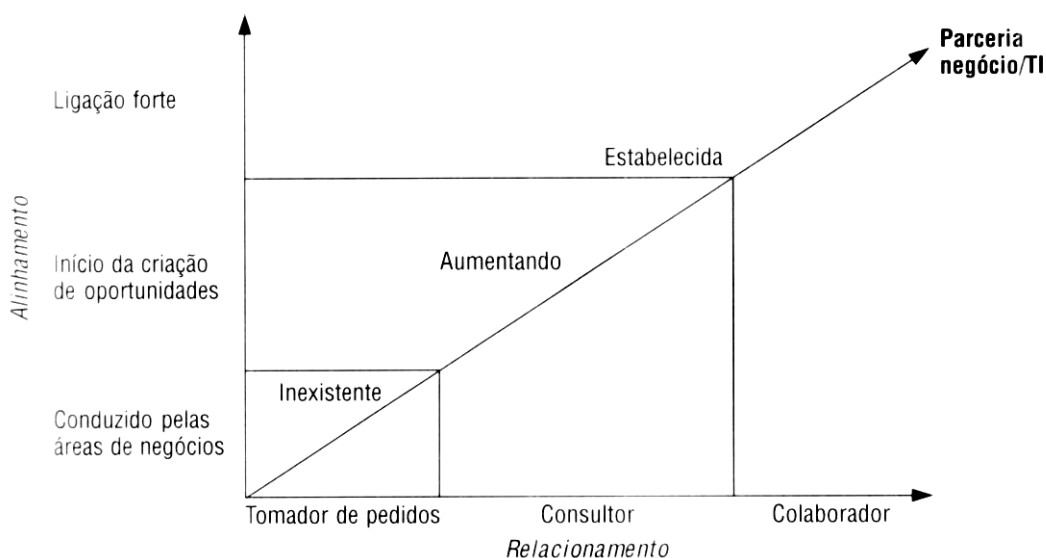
Parceria negócio/TI

Ligação forte

Estabelecida

Alinhamento

Início da criação de oportunidades

Aumentando

Inexistente

Conduzido pelas áreas de negócios

Tomador de pedidos

Consultor

Colaborador

Relacionamento